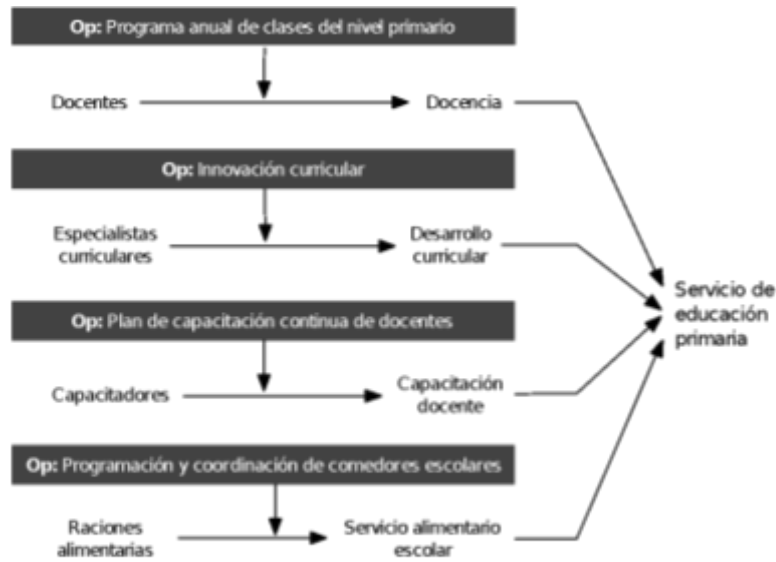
Op: Programa anual de clases del nivel primario

Docentes

Docencia

Op: Innovación curricular

Especialistas curriculares

Desarrollo curricular

Op: Plan de capacitación continua de docentes

Capacitadores

Capacitación docente

Op: Programación y coordinación de comedores escolares

Raciones alimentarias

Servicio alimentario escolar

Servicio de educación primaria